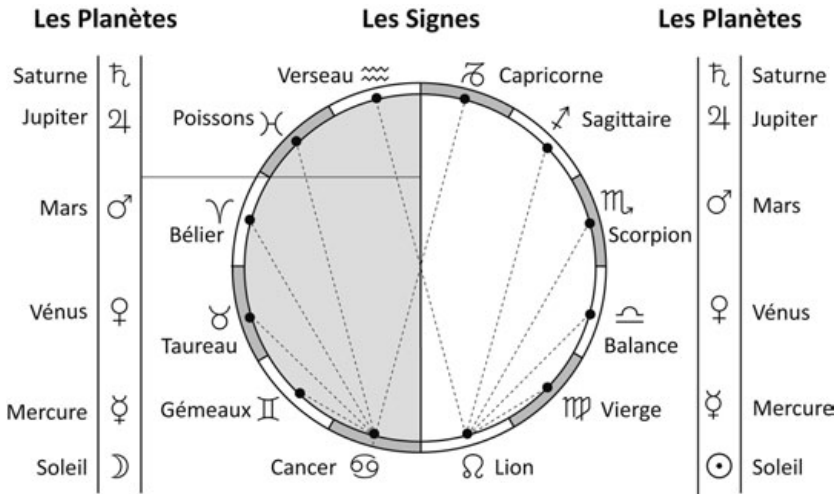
Les Planètes

Saturne ♄
Jupiter ♃
Mars ♂
Vénus ♀
Mercure ☿
Soleil ☽

Les Signes

Verseau ♒
Poissons ♓
Bélier ♈
Taureau ♉
Gémeaux ♊
Cancer ♋
♑ Capricorne
♐ Sagittaire
♏ Scorpion
♎ Balance
♍ Vierge
♌ Lion

Les Planètes

♄ Saturne
♃ Jupiter
♂ Mars
♀ Vénus
☿ Mercure
☉ Soleil